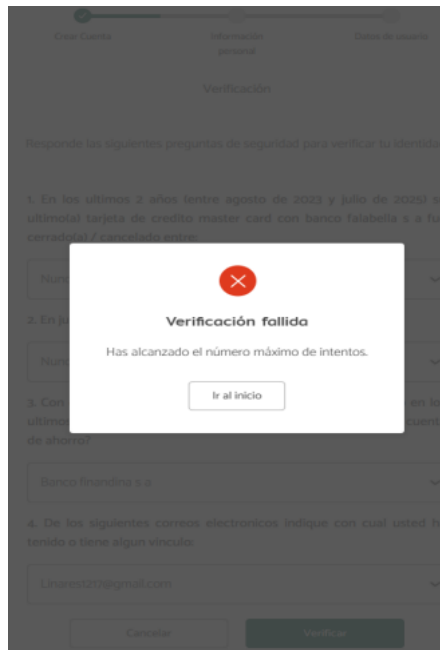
Crea Cuenta

Información personal

Datos de usuario

Verificación

Responde las siguientes preguntas de seguridad para verificar tu identida

1. En los ultimos 2 años (entre agosto de 2023 y julio de 2020) s ultimo(a) tarjeta de credito master card con banco falabella s a fu cerrado(a) / cancelado entre:

Nun

2. En ju

Nun

3. Con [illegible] en lo ultimo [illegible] cuen de ahorro?

Banco finandina s.a

4. De los siguientes correos electronicos indique con cual usted h tenido o tiene algun vinculo:

Linares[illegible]@gmail.com

Cancelar

Verificar

Verificación fallida

Has alcanzado el número máximo de intentos.

Ir al inicio